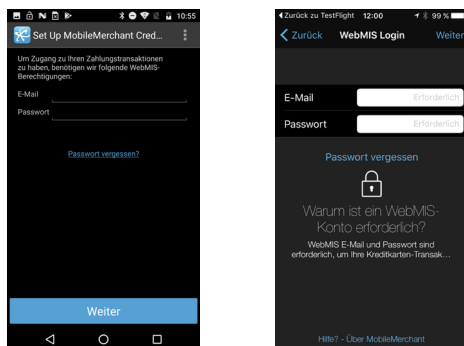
10:55

Set Up MobileMerchant Cred...

Um Zugang zu Ihren Zahlungstransaktionen zu haben, benötigen wir folgende WebMIS-Berechtigungen:

E-Mail

Passwort

Passwort vergessen?

Weiter

◀ Zurück zu TestFlight 12:00 99 %

Zurück WebMIS Login Weiter

E-Mail Erforderlich

Passwort Erforderlich

Passwort vergessen

Warum ist ein WebMIS-Konto erforderlich?

WebMIS E-Mail und Passwort sind erforderlich, um Ihre Kreditkarten-Transak

Hilfe? - Über MobileMerchant